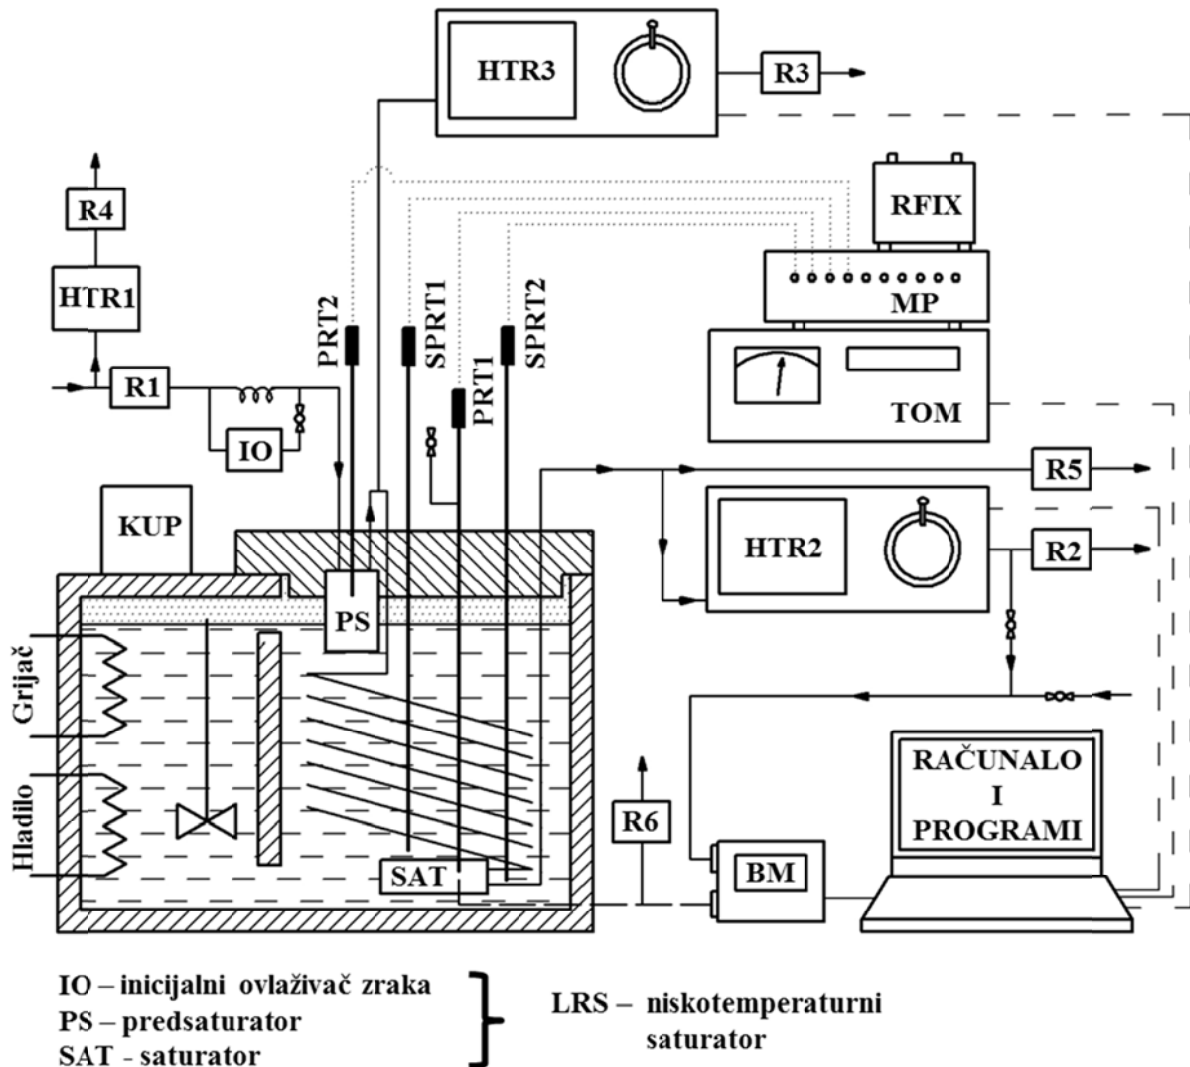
HTR3
R3
R4
HTR1
R1
IO
RFIX
MP
TOM
PRT2
SPRT1
PRT1
SPRT2
R5
KUP
HTR2
R2
PS
Grijač
Hladilo
RAČUNALO I PROGRAMI
R6
BM
SAT

IO – inicijalni ovlaživač zraka
PS – predsaturator
SAT - saturator

LRS – niskotemperaturni saturator